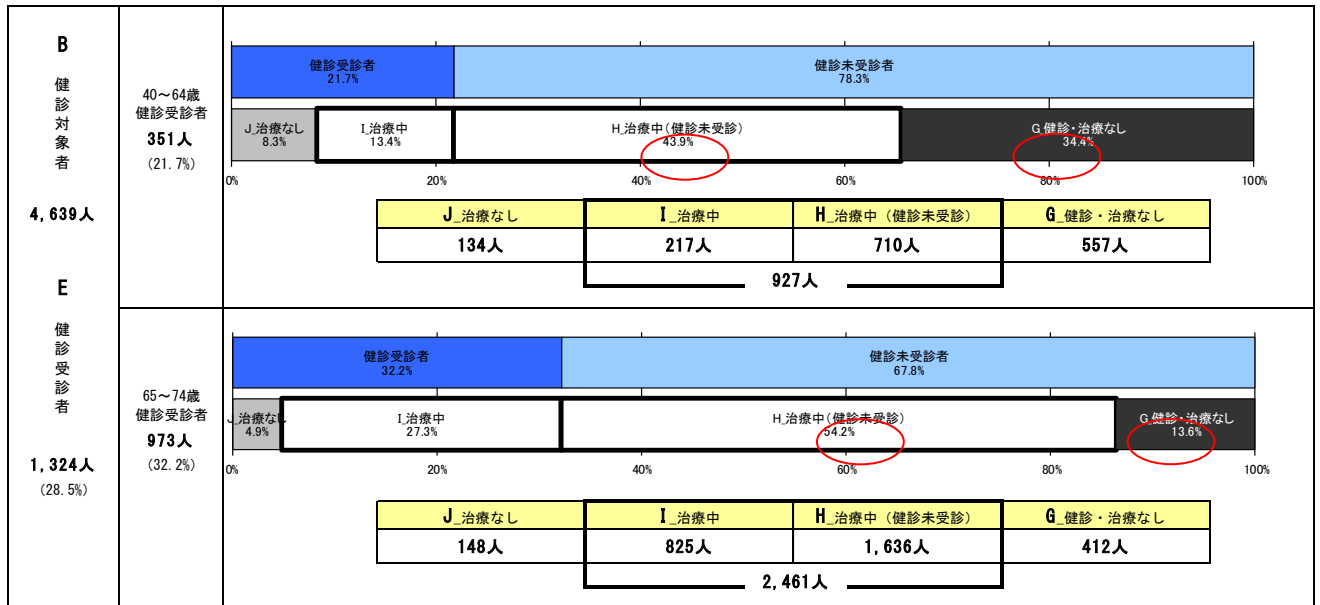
B
健診対象者
4,639人

E
健診受診者
1,324人
(28.5%)

40～64歳
健診受診者
351人
(21.7%)

健診受診者
21.7%

健診未受診者
78.3%

J_治療なし
8.3%

I_治療中
13.4%

H_治療中(健診未受診)
43.9%

G_健診・治療なし
34.4%

0% 20% 40% 60% 80% 100%

| J_治療なし | I_治療中 | H_治療中(健診未受診) | G_健診・治療なし |
|---|---|---|---|
| 134人 | 217人 | 710人 | 557人 |

927人

65～74歳
健診受診者
973人
(32.2%)

健診受診者
32.2%

健診未受診者
67.8%

J_治療なし
4.9%

I_治療中
27.3%

H_治療中(健診未受診)
54.2%

G_健診・治療なし
13.6%

0% 20% 40% 60% 80% 100%

| J_治療なし | I_治療中 | H_治療中(健診未受診) | G_健診・治療なし |
|---|---|---|---|
| 148人 | 825人 | 1,636人 | 412人 |

2,461人